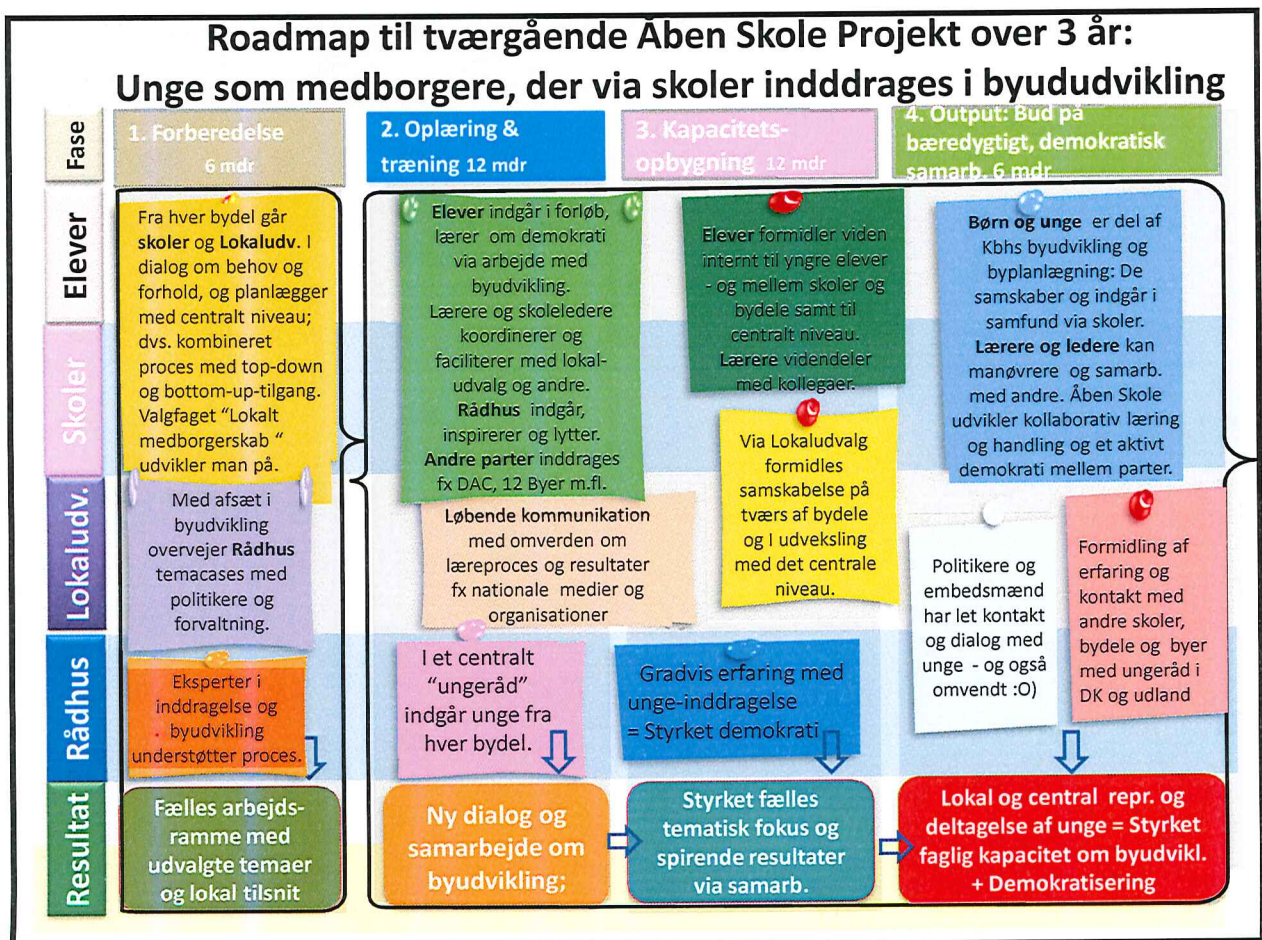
Roadmap til tværgående Åben Skole Projekt over 3 år:
Unge som medborgere, der via skoler indddrages i byududvikling

Fase
Elever
Skoler
Lokaludv.
Rådhus
Resultat

1. Forberedelse 6 mdr

2. Oplæring & træning 12 mdr

3. Kapacitets-opbygning 12 mdr

4. Output: Bud på bæredygtigt, demokratisk samarb. 6 mdr

Fra hver bydel går skoler og Lokaludv. I dialog om behov og forhold, og planlægger med centralt niveau; dvs. kombineret proces med top-down og bottom-up-tilgang. Valgfaget "Lokalt medborgerskab " udvikler man på.

Med afsæt i byudvikling overvejer Rådhus temacases med politikere og forvaltning.

Eksperter i inddragelse og byudvikling understøtter proces.

Elever indgår i forløb, lærer om demokrati via arbejde med byudvikling. Lærere og skoleledere koordinerer og faciliterer med lokal-udvalg og andre. Rådhus indgår, inspirerer og lytter. Andre parter inddrages fx DAC, 12 Byer m.fl.

Løbende kommunikation med omverden om læreproces og resultater fx nationale medier og organisationer

I et centralt "ungeråd" indgår unge fra hver bydel.

Elever formidler viden internt til yngre elever - og mellem skoler og bydele samt til centralt niveau. Lærere videndeler med kollegaer.

Via Lokaludvalg formidles samskabelse på tværs af bydele og I udveksling med det centrale niveau.

Gradvis erfaring med unge-inddragelse = Styrket demokrati

Børn og unge er del af Kbhs byudvikling og byplanlægning: De samskaber og indgår i samfund via skoler. Lærere og ledere kan manøvrere og samarb. med andre. Åben Skole udvikler kollaborativ læring og handling og et aktivt demokrati mellem parter.

Politikere og embedsmænd har let kontakt og dialog med unge - og også omvendt :O)

Formidling af erfaring og kontakt med andre skoler, bydele og byer med ungeråd i DK og udland

Fælles arbejds-ramme med udvalgte temaer og lokal tilsnit

Ny dialog og samarbejde om byudvikling;

Styrket fælles tematisk fokus og spirende resultater via samarb.

Lokal og central repr. og deltagelse af unge = Styrket faglig kapacitet om byudvikl. + Demokratisering